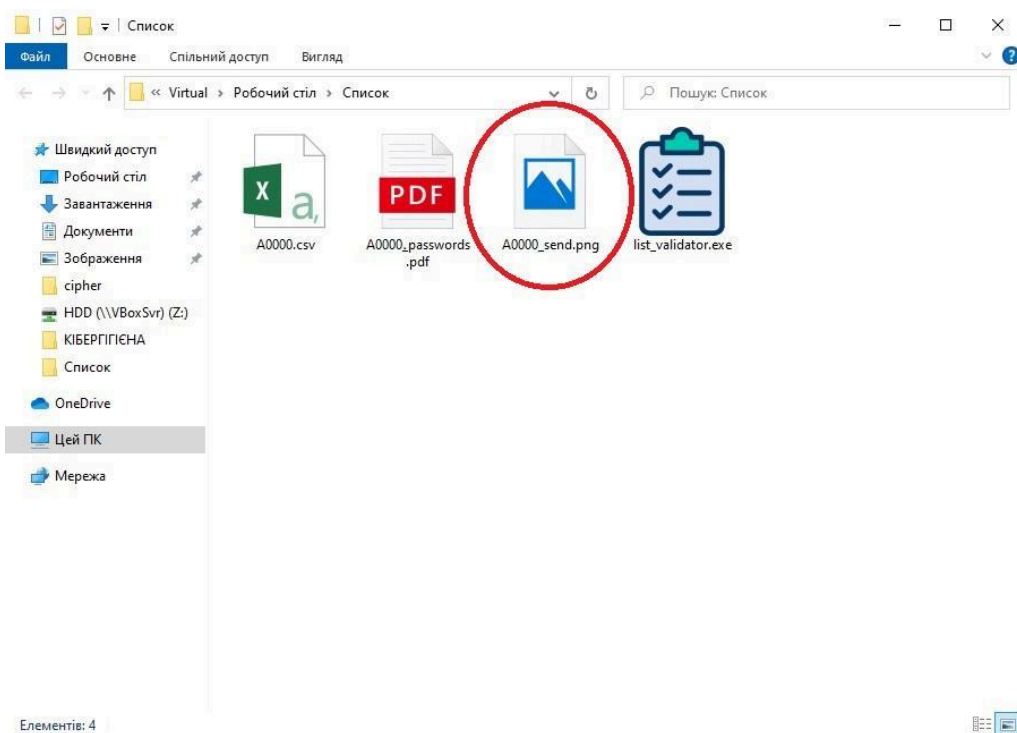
Список

Файл Основне Спільний доступ Вигляд

« Virtual › Робочий стіл › Список

Пошук: Список

Швидкий доступ
Робочий стіл
Завантаження
Документи
Зображення
cipher
HDD (\\VBoxSvr) (Z:)
КІБЕРГІГІЄНА
Список
OneDrive
Цей ПК
Мережа

X a,
A0000.csv

PDF
A0000_passwords.pdf

A0000_send.png

list_validator.exe

Елементів: 4